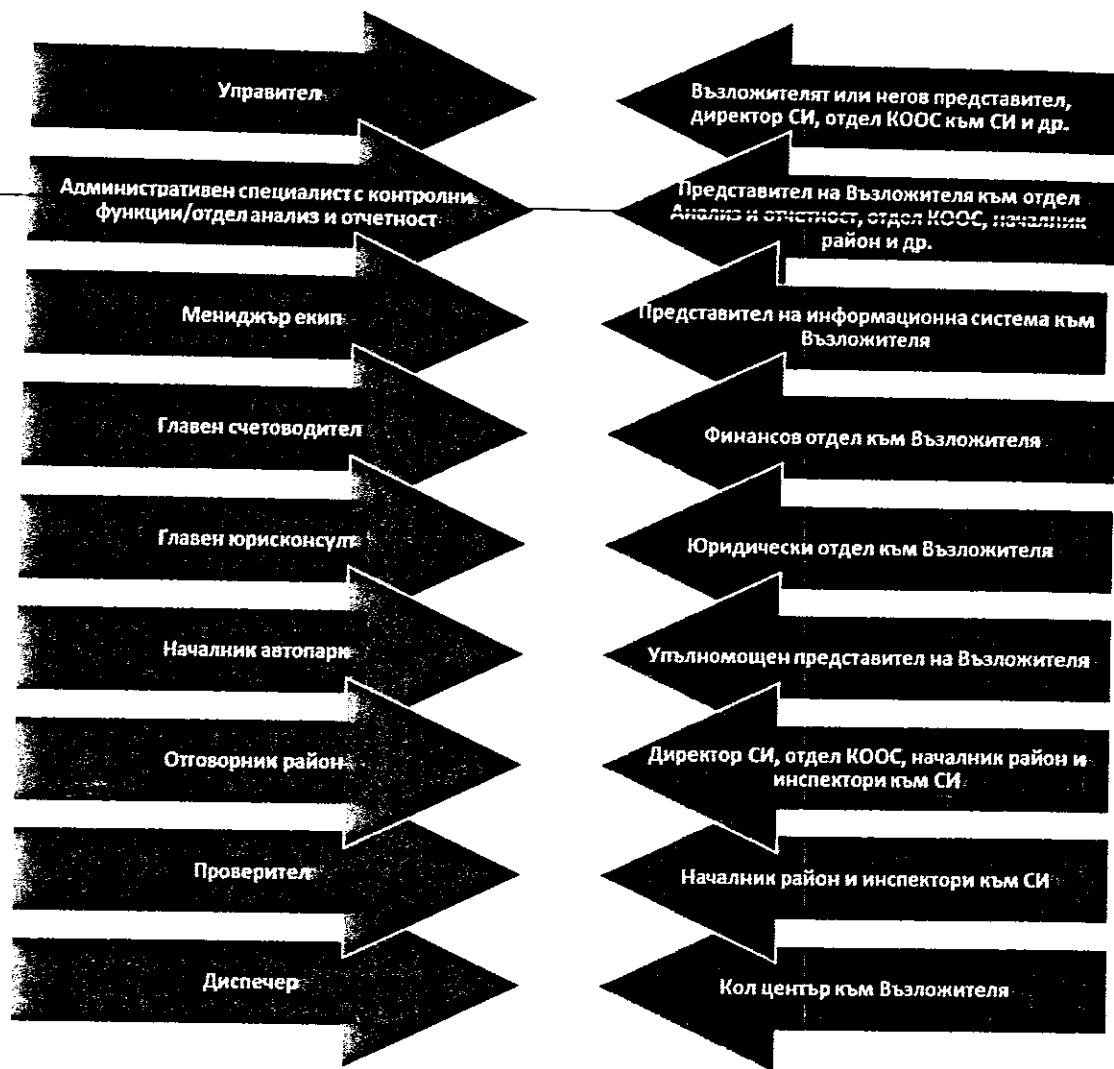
Управител

Възложителят или негов представител, директор СИ, отдел КООС към СИ и др.

Административен специалист с контролни функции/отдел анализ и отчетност

Представител на Възложителя към отдел Анализ и отчетност, отдел КООС, началник район и др.

Мениджър екип

Представител на информационна система към Възложителя

Главен счетоводител

Финансов отдел към Възложителя

Главен юрисконсулт

Юридически отдел към Възложителя

Началник автопарк

Упълномощен представител на Възложителя

Отговорник район

Директор СИ, отдел КООС, началник район и инспектори към СИ

Проверител

Началник район и инспектори към СИ

Диспечер

Кол център към Възложителя